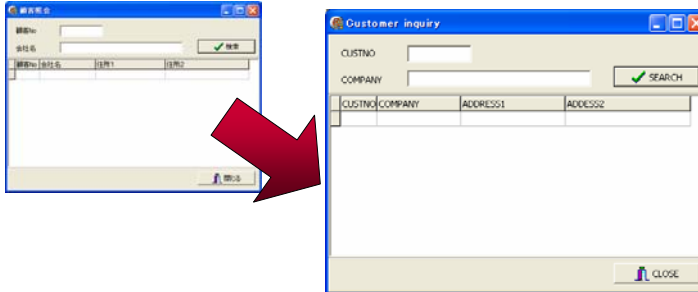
顧客照会

顧客No

会社名

検索

| 顧客No | 会社名 | 住所1 | 住所2 |
|---|---|---|---|
| | | | |

閉じる

Customer inquiry

CUSTNO

COMPANY

SEARCH

| CUSTNO | COMPANY | ADDRESS1 | ADDRESS2 |
|---|---|---|---|
| | | | |

CLOSE